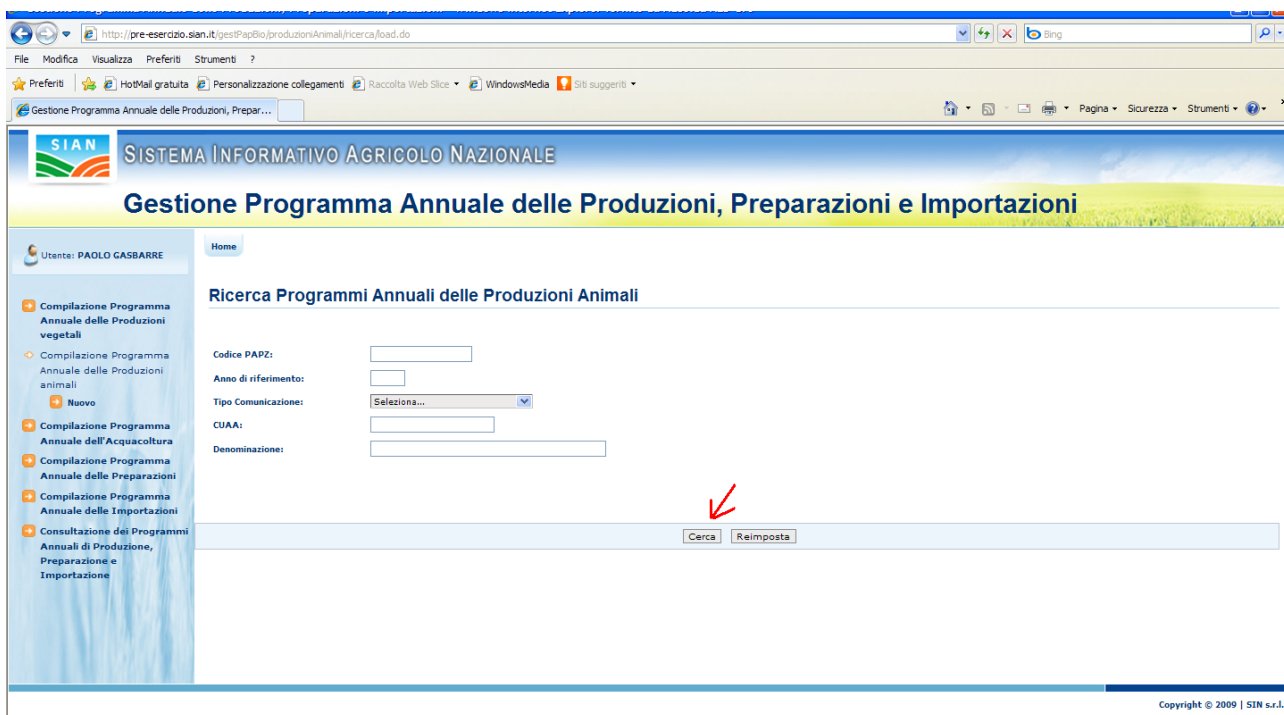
http://pre-esercizio.sian.it/gestPapBio/produzioniAnimali/ricerca/load.do

Bing

File Modifica Visualizza Preferiti Strumenti ?

Preferiti HotMail gratuita Personalizzazione collegamenti Raccolta Web Slice WindowsMedia Siti suggeriti

Gestione Programma Annuale delle Produzioni, Prepar...

Pagina Sicurezza Strumenti

SIAN

SISTEMA INFORMATIVO AGRICOLO NAZIONALE

Gestione Programma Annuale delle Produzioni, Preparazioni e Importazioni

Utente: PAOLO GASBARRE

Home

Compilazione Programma Annuale delle Produzioni vegetali

Compilazione Programma Annuale delle Produzioni animali

Nuovo

Compilazione Programma Annuale dell'Acquacoltura

Compilazione Programma Annuale delle Preparazioni

Compilazione Programma Annuale delle Importazioni

Consultazione dei Programmi Annuali di Produzione, Preparazione e Importazione

Ricerca Programmi Annuali delle Produzioni Animali

Codice PAPZ:

Anno di riferimento:

Tipo Comunicazione: Seleziona...

CUAA:

Denominazione:

Cerca Reimposta

Copyright © 2009 | SIN s.r.l.